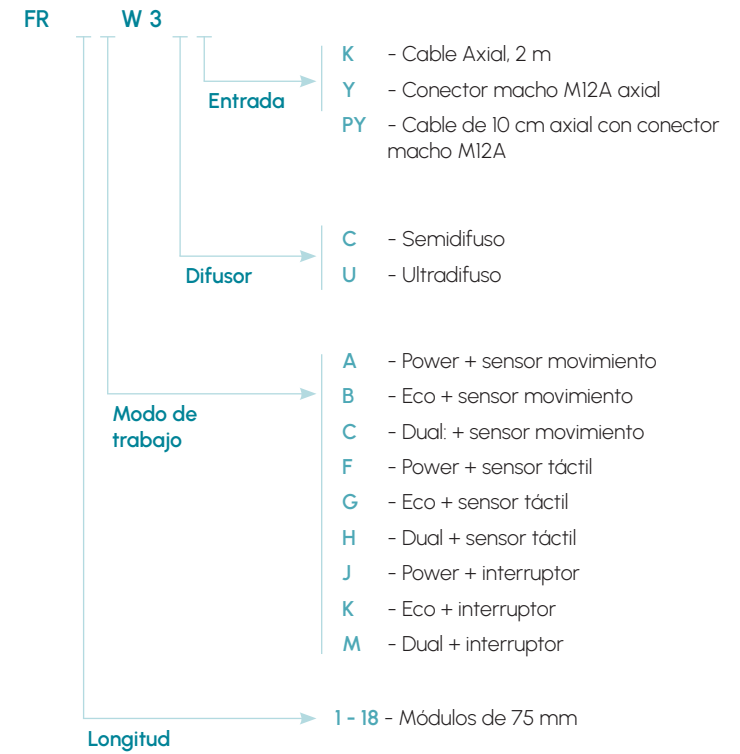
FR W 3

Entrada

K - Cable Axial, 2 m
Y - Conector macho M12A axial
PY - Cable de 10 cm axial con conector macho M12A

Difusor

C - Semidifuso
U - Ultradifuso

Modo de trabajo

A - Power + sensor movimiento
B - Eco + sensor movimiento
C - Dual: + sensor movimiento
F - Power + sensor táctil
G - Eco + sensor táctil
H - Dual + sensor táctil
J - Power + interruptor
K - Eco + interruptor
M - Dual + interruptor

Longitud

1 - 18 - Módulos de 75 mm